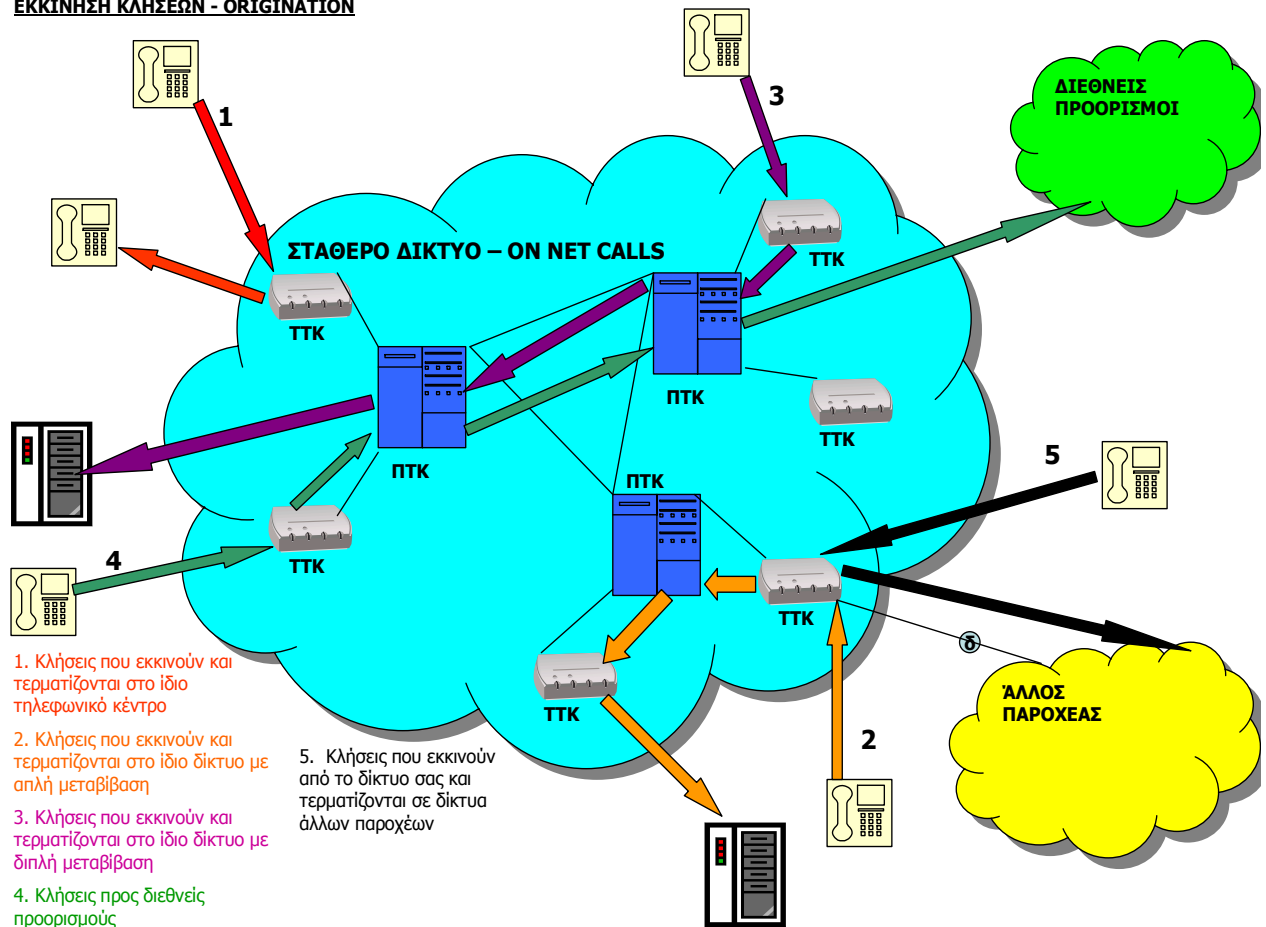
ΕΚΚΙΝΗΣΗ ΚΛΗΣΕΩΝ - ORIGINATION

1

3

ΔΙΕΘΝΕΙΣ ΠΡΟΟΡΙΣΜΟΙ

ΣΤΑΘΕΡΟ ΔΙΚΤΥΟ – ON NET CALLS

ΤΤΚ

ΤΤΚ

ΠΤΚ

ΠΤΚ

ΤΤΚ

ΠΤΚ

5

ΠΤΚ

4

ΤΤΚ

ΤΤΚ

ΤΤΚ

δ

ΆΛΛΟΣ ΠΑΡΟΧΕΑΣ

2

1. Κλήσεις που εκκινούν και τερματίζονται στο ίδιο τηλεφωνικό κέντρο

2. Κλήσεις που εκκινούν και τερματίζονται στο ίδιο δίκτυο με απλή μεταβίβαση

3. Κλήσεις που εκκινούν και τερματίζονται στο ίδιο δίκτυο με διπλή μεταβίβαση

4. Κλήσεις προς διεθνείς προορισμούς

5. Κλήσεις που εκκινούν από το δίκτυο σας και τερματίζονται σε δίκτυα άλλων παροχέων